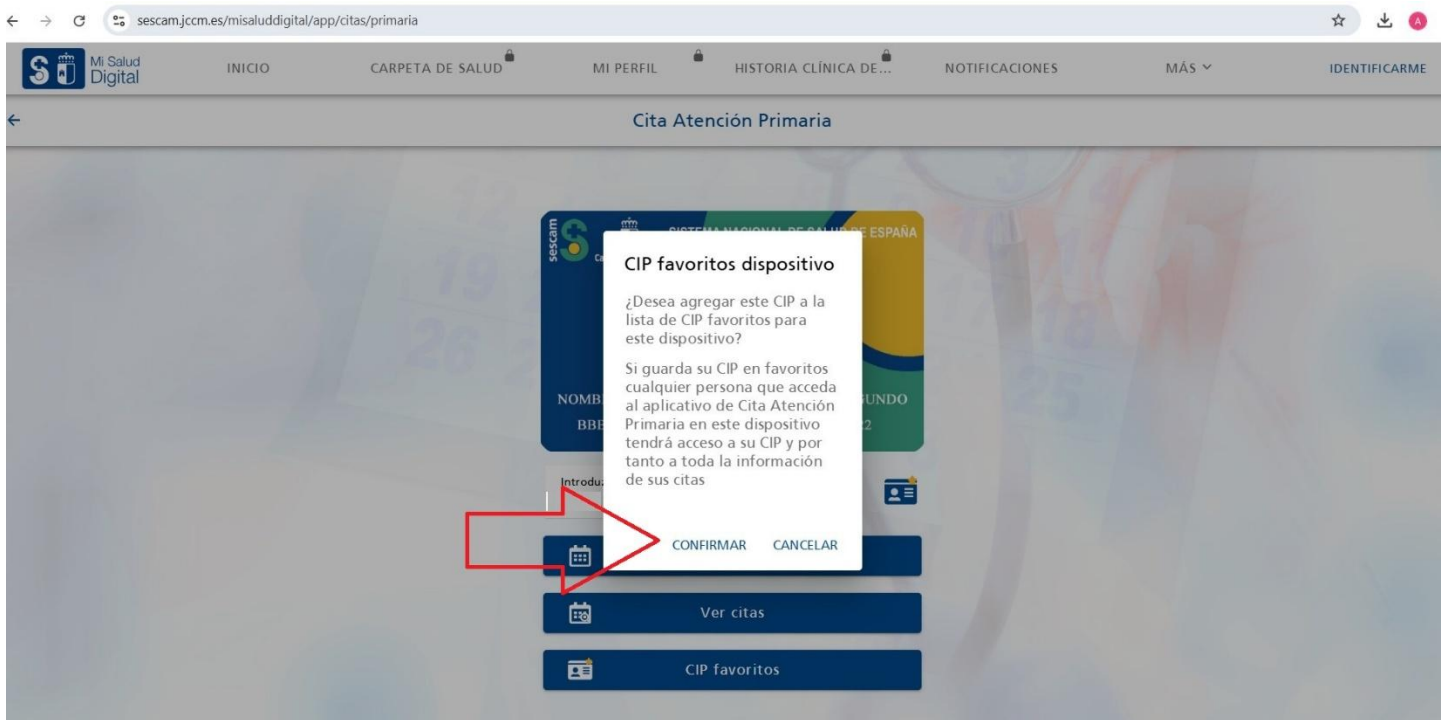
sescam.jccm.es/misaluddigital/app/citas/primaria

A

Mi Salud Digital

INICIO

CARPETA DE SALUD

MI PERFIL

HISTORIA CLÍNICA DE...

NOTIFICACIONES

MÁS

IDENTIFICARME

Cita Atención Primaria

sescam

SISTEMA NACIONAL DE SALUD DE ESPAÑA

NOMB

UNDO

BBE

2

Introdu

CIP favoritos dispositivo

¿Desea agregar este CIP a la lista de CIP favoritos para este dispositivo?

Si guarda su CIP en favoritos cualquier persona que acceda al aplicativo de Cita Atención Primaria en este dispositivo tendrá acceso a su CIP y por tanto a toda la información de sus citas

CONFIRMAR

CANCELAR

Ver citas

CIP favoritos